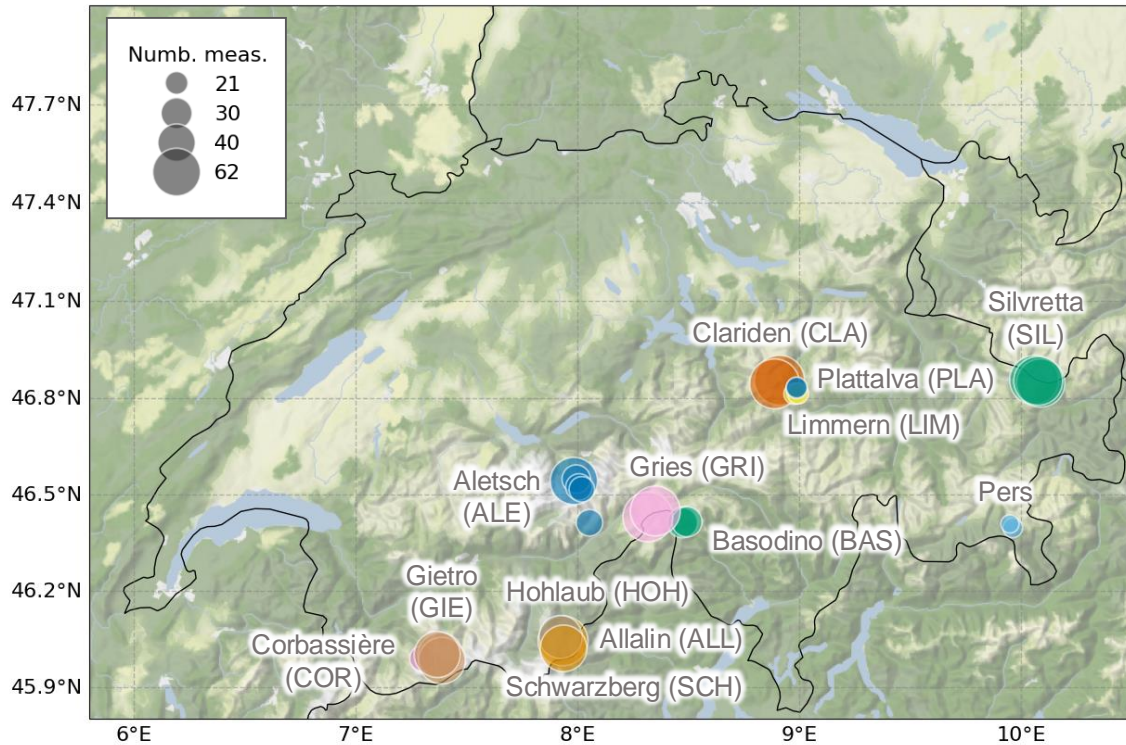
Numb. meas.
21
30
40
62

47.7°N
47.4°N
47.1°N
46.8°N
46.5°N
46.2°N
45.9°N

Silvretta (SIL)
Clariden (CLA)
Plattalva (PLA)
Limmern (LIM)
Aletsch (ALE)
Gries (GRI)
Pers
Basodino (BAS)
Gietro (GIE)
Hohlaub (HOH)
Corbassière (COR)
Allalin (ALL)
Schwarzberg (SCH)

6°E
7°E
8°E
9°E
10°E